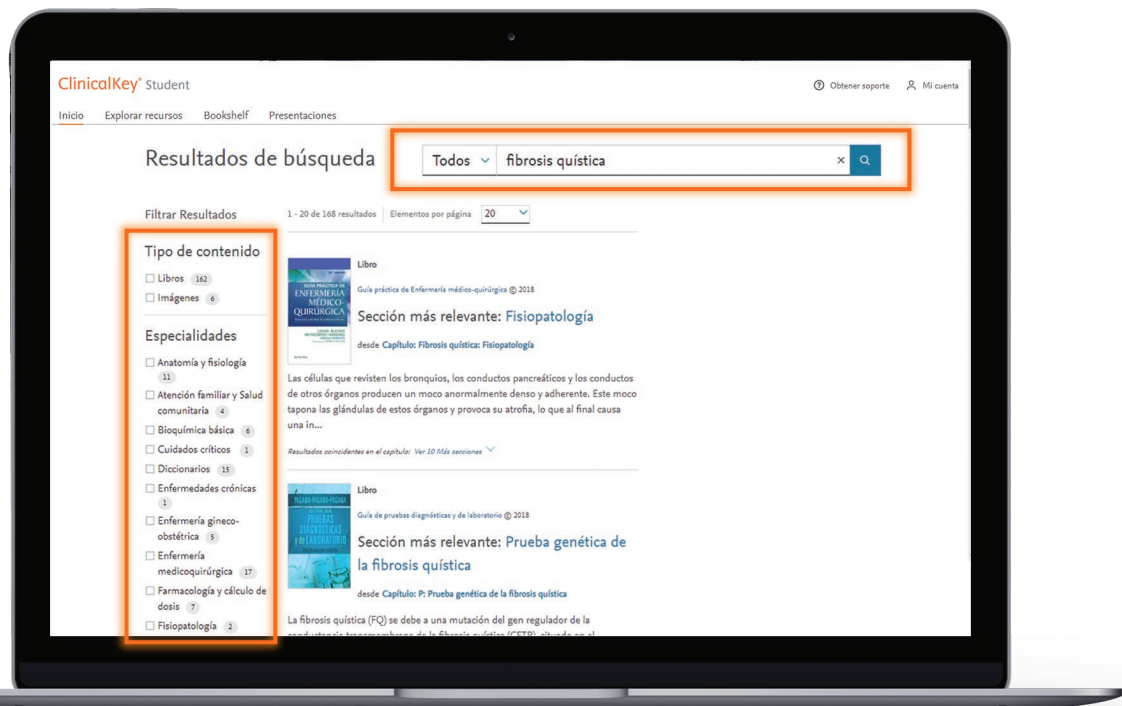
ClinicalKey® Student

Obtener soporte Mi cuenta

Inicio Explorar recursos Bookshelf Presentaciones

Resultados de búsqueda

Todos fibrosis quística

Filtrar Resultados

1 - 20 de 168 resultados | Elementos por página 20

Tipo de contenido

Libros 162
Imágenes 6

Especialidades

Anatomía y fisiología 11
Atención familiar y Salud comunitaria 4
Bioquímica básica 6
Cuidados críticos 1
Diccionarios 15
Enfermedades crónicas 1
Enfermería gineco-obstétrica 5
Enfermería medicoquirúrgica 17
Farmacología y cálculo de dosis 7
Fisiopatología 2

GUÍA PRÁCTICA DE ENFERMERÍA MÉDICO-QUIRÚRGICA

Libro

Guía práctica de Enfermería médico-quirúrgica © 2018

Sección más relevante: Fisiopatología

desde Capítulo: Fibrosis quística: Fisiopatología

Las células que revisten los bronquios, los conductos pancreáticos y los conductos de otros órganos producen un moco anormalmente denso y adherente. Este moco tapona las glándulas de estos órganos y provoca su atrofia, lo que al final causa una in...

Resultados coincidentes en el capítulo: Ver 10 Más secciones

PAGANA · PAGANA · PAGANA
PRUEBAS DIAGNÓSTICAS y de LABORATORIO

Libro

Guía de pruebas diagnósticas y de laboratorio © 2018

Sección más relevante: Prueba genética de la fibrosis quística

desde Capítulo: P: Prueba genética de la fibrosis quística

La fibrosis quística (FQ) se debe a una mutación del gen regulador de la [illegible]